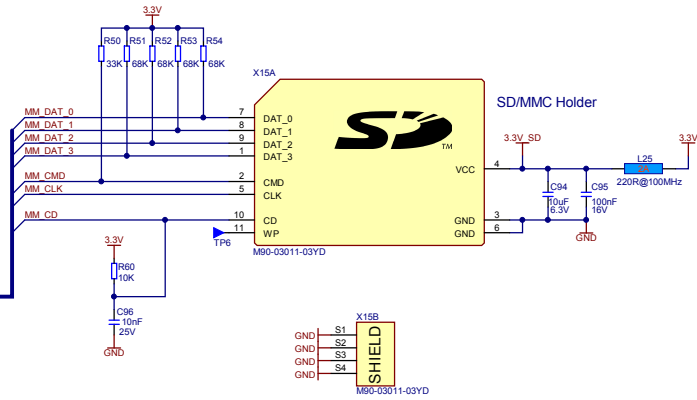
3.3V

R50 33K
R51 68K
R52 68K
R53 68K
R54 68K

X15A

SD/MMC Holder

MM_DAT_0 7 DAT_0
MM_DAT_1 8 DAT_1
MM_DAT_2 9 DAT_2
MM_DAT_3 1 DAT_3
MM_CMD 2 CMD
MM_CLK 5 CLK
MM_CD 10 CD
11 WP

TP6

M90-03011-03YD

TM

VCC 4
GND 3
GND 6

3.3V_SD

C94 10uF 6.3V
C95 100nF 16V

GND

L25
220R@100MHz

3.3V

3.3V
R60 10K
C96 10nF 25V
GND

X15B
GND S1
GND S2
GND S3
GND S4
SHIELD
M90-03011-03YD